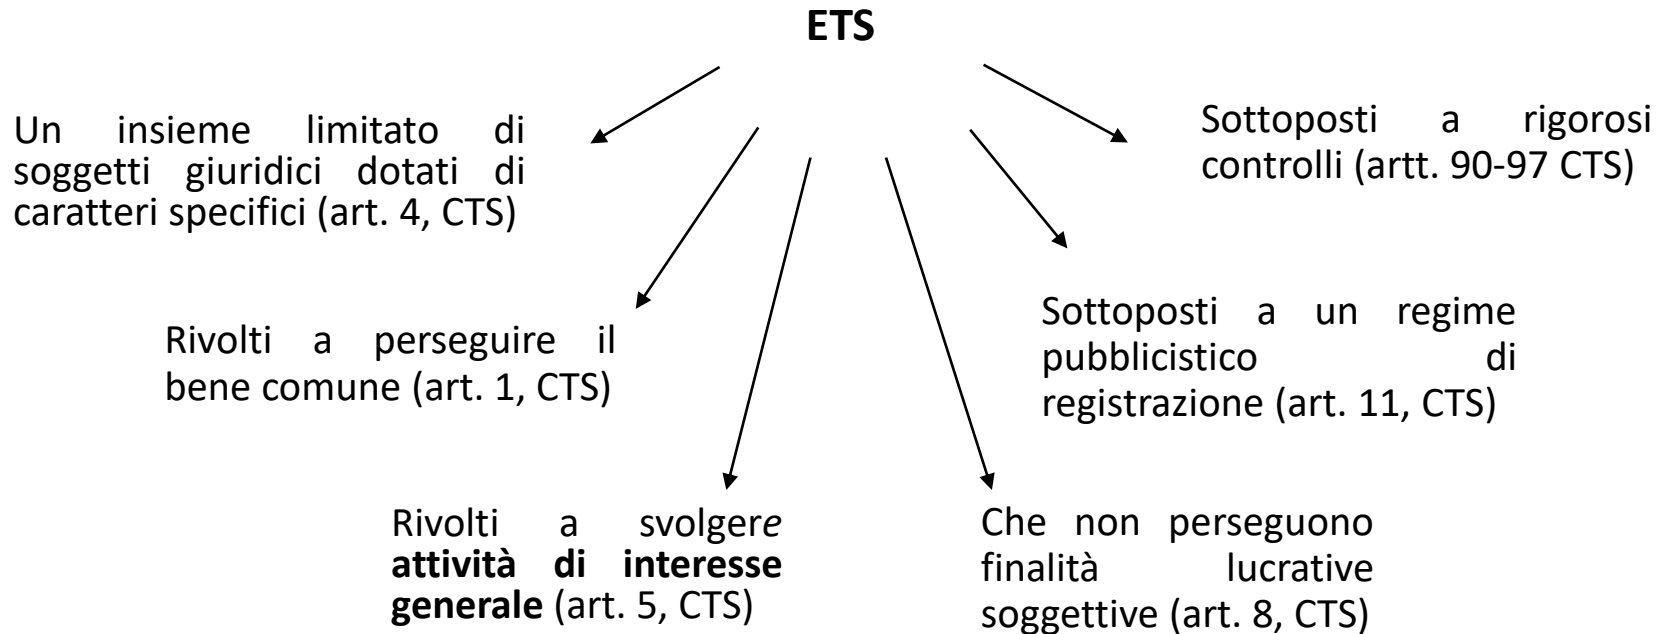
ETS

Un insieme limitato di soggetti giuridici dotati di caratteri specifici (art. 4, CTS)

Sottoposti a rigorosi controlli (artt. 90-97 CTS)

Rivolti a perseguire il bene comune (art. 1, CTS)

Sottoposti a un regime pubblicistico di registrazione (art. 11, CTS)

Rivolti a svolgere **attività di interesse generale** (art. 5, CTS)

Che non perseguono finalità lucrative soggettive (art. 8, CTS)